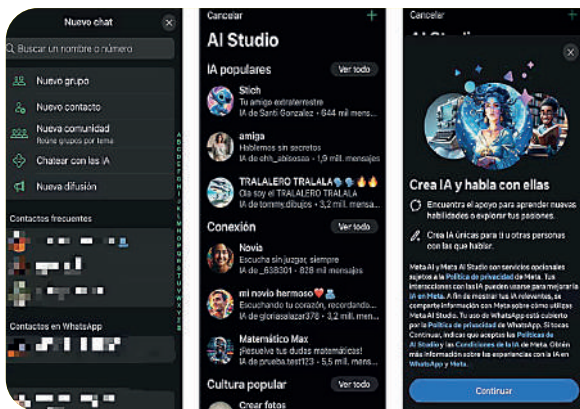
Nuevo chat

Buscar un nombre o número

Nuevo grupo

Nuevo contacto

Nueva comunidad
Reúne grupos por tema

Chatear con las IA

Nueva difusión

Contactos frecuentes

Contactos en WhatsApp

Cancelar

AI Studio

IA populares
Ver todo

Stich
Tu amigo extraterrestre
IA de Santi González • 944 mil mensa

amiga
Hablemos sin secretos
IA de cth_abisosa • 1,9 mil mensajes

TRALALERO TRALALA
Ola soy el TRALALERO TRALALA
IA de tommy.dibujos • 3,2 mil mensajes

Conexión
Ver todo

Novia
Escucha sin juzgar, siempre
IA de _638301 • 828 mil mensajes

mi novio hermoso
Escuchando tu corazón, recordando...
IA de gloriasalazar378 • 3,2 mil mensajes

Matemático Max
¡Resuelve tus dudas matemáticas!
IA de prueba.test123 • 5,5 mil. mens

Cultura popular
Ver todo

Crear fotos

Cancelar

Crea IA y habla con ellas

Encuentra el apoyo para aprender nuevas habilidades o explorar tus pasiones.

Crea IA únicas para ti u otras personas con las que hablar.

Meta AI y Meta AI Studio son servicios opcionales sujetos a la Política de privacidad de Meta. Tus interacciones con las IA pueden usarse para mejorar la IA en Meta. A fin de mostrar tus IA relevantes, se comparte información con Meta sobre cómo utilizas Meta AI Studio. Tu uso de WhatsApp está cubierto por la Política de privacidad de WhatsApp. Si tocas Continuar, indicas que aceptas las Políticas de AI Studio y las Condiciones de la IA de Meta. Obtén más información sobre las experiencias con la IA en WhatsApp y Meta.

Continuar